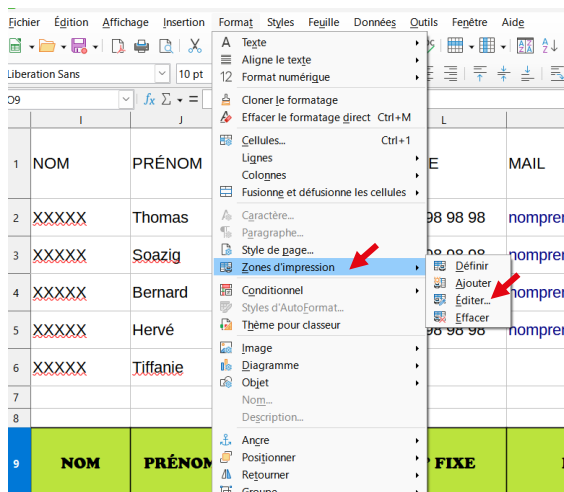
Fichier Édition Affichage Insertion Format Styles Feuille Données Outils Fenêtre Aide

Liberation Sans 10 pt

O9

| | I | J | | L | |
|---|---|---|---|---|---|
| 1 | NOM | PRÉNOM | | E | MAIL |
| 2 | XXXXX | Thomas | | 98 98 98 | nomprer |
| 3 | XXXXX | Soazig | | | nomprer |
| 4 | XXXXX | Bernard | | | nomprer |
| 5 | XXXXX | Hervé | | 98 98 98 | nomprer |
| 6 | XXXXX | Tiffanie | | | |
| 7 | | | | | |
| 8 | | | | | |
| 9 | NOM | PRÉNOM | | FIXE | |

Texte
Aligne le texte
Format numérique
Cloner le formatage
Effacer le formatage direct Ctrl+M
Cellules... Ctrl+1
Lignes
Colonnes
Fusionne et défusionne les cellules
Caractère...
Paragraphe...
Style de page...
Zones d'impression
Conditionnel
Styles d'AutoFormat...
Thème pour classeur
Image
Diagramme
Objet
Nom...
Description...
Ancre
Positionner
Retourner
Groupe

Définir
Ajouter
Éditer...
Effacer